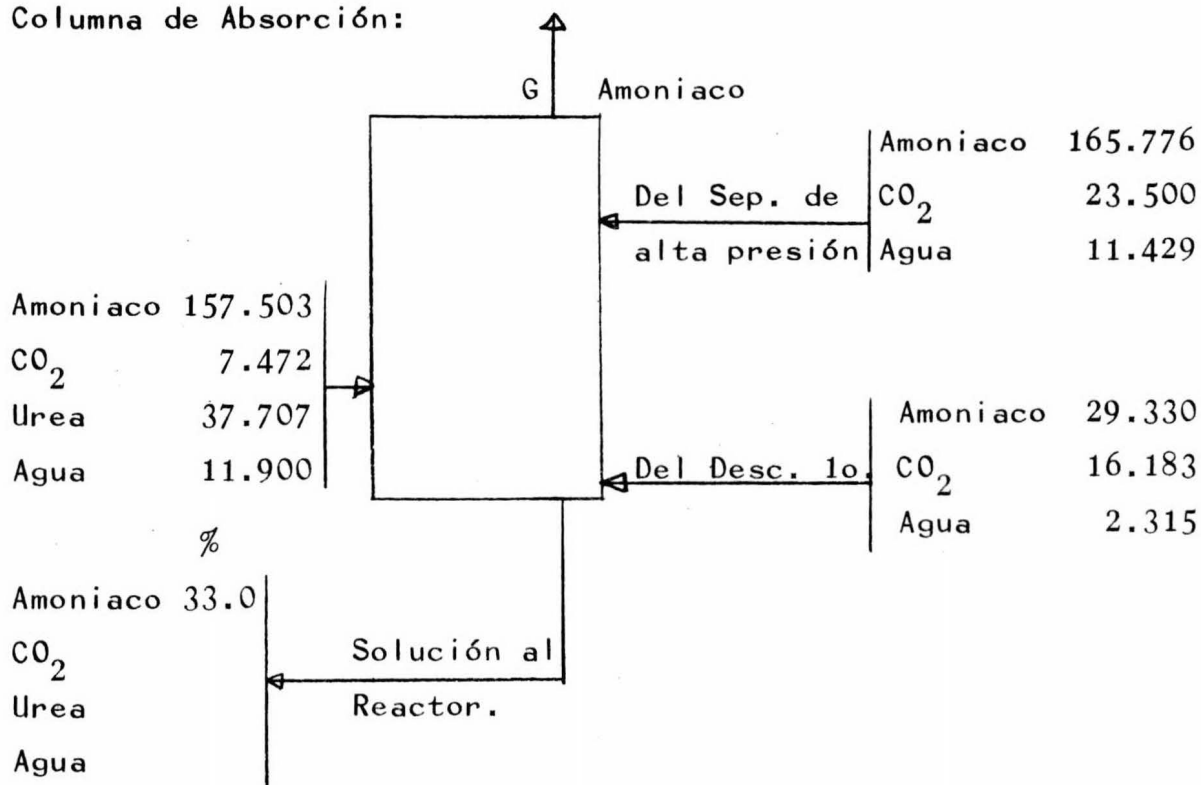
Columna de Absorción:

G Amoniaco

Del Sep. de alta presión

| | |
|---|---|
| Amoniaco | 165.776 |
| $CO_2$ | 23.500 |
| Agua | 11.429 |

| | |
|---|---|
| Amoniaco | 157.503 |
| $CO_2$ | 7.472 |
| Urea | 37.707 |
| Agua | 11.900 |

Del Desc. 1o.

| | |
|---|---|
| Amoniaco | 29.330 |
| $CO_2$ | 16.183 |
| Agua | 2.315 |

%

| | |
|---|---|
| Amoniaco | 33.0 |
| $CO_2$ | |
| Urea | |
| Agua | |

Solución al Reactor.